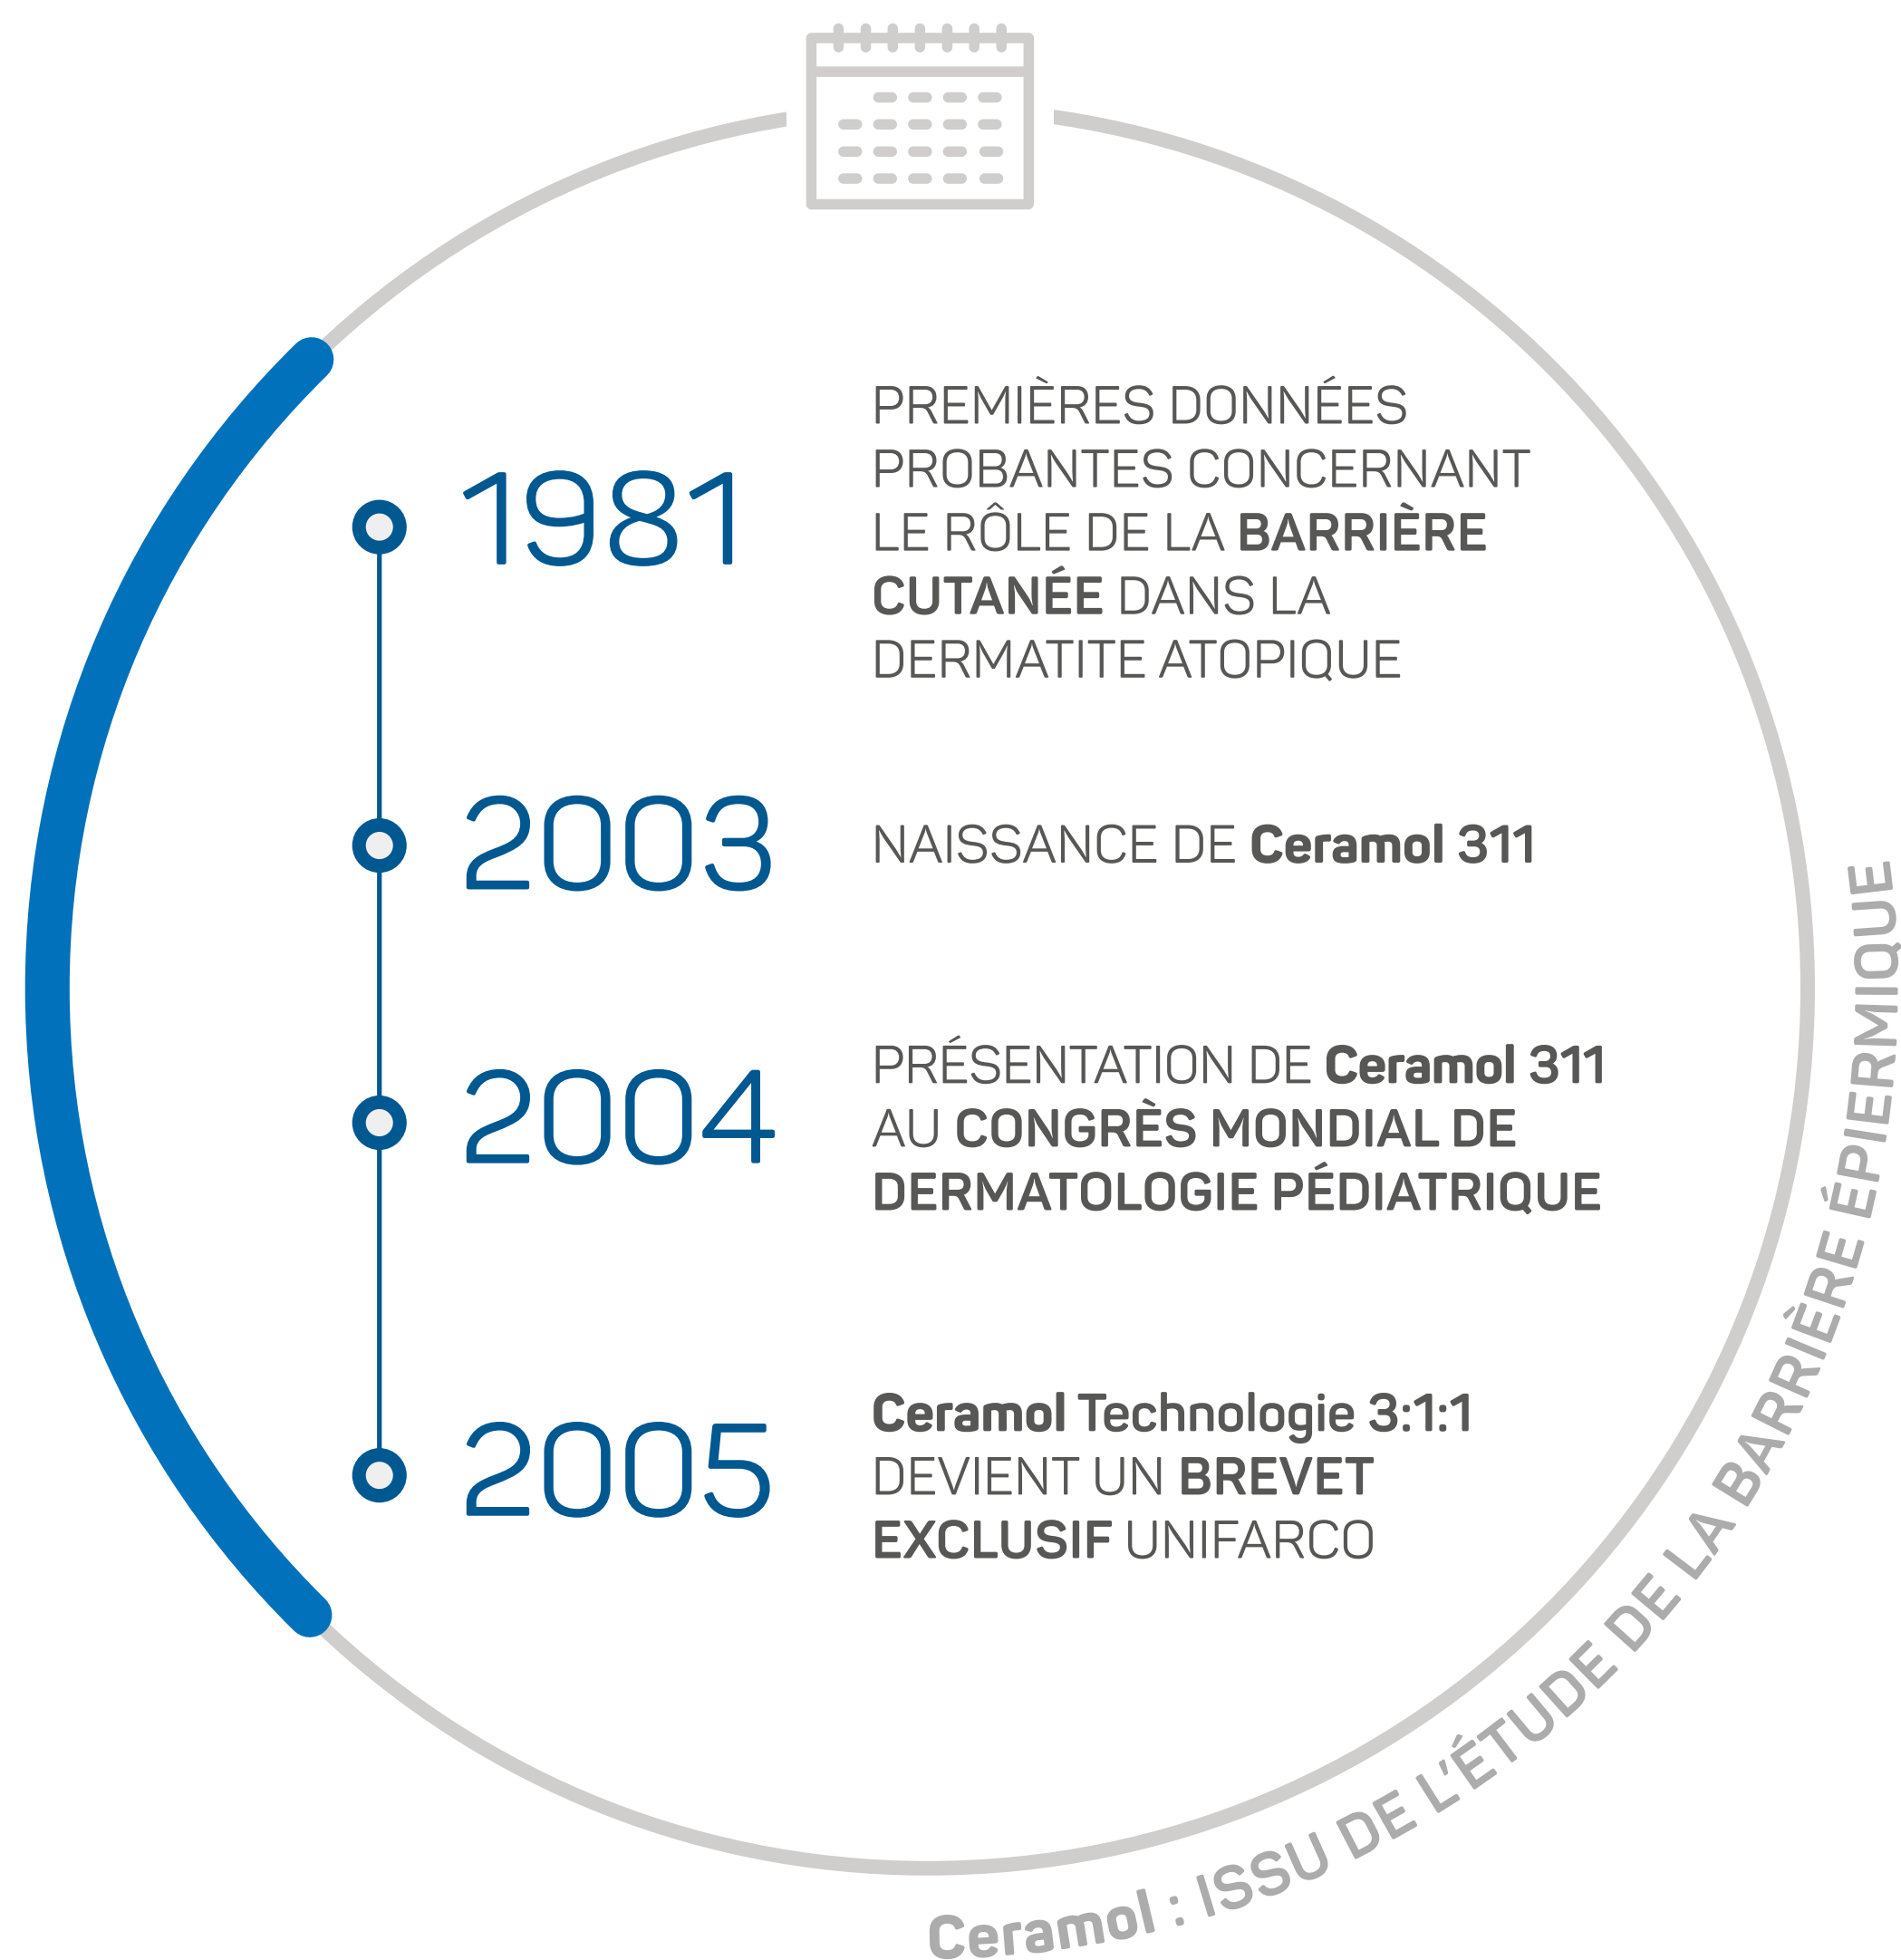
1981

PREMIÈRES DONNÉES PROBANTES CONCERNANT LE RÔLE DE LA BARRIÈRE CUTANÉE DANS LA DERMATITE ATOPIQUE

2003

NAISSANCE DE Ceramol 311

2004

PRÉSENTATION DE Ceramol 311 AU CONGRÈS MONDIAL DE DERMATOLOGIE PÉDIATRIQUE

2005

Ceramol Technologie 3:1:1 DEVIENT UN BREVET EXCLUSIF UNIFARCO

Ceramol : ISSU DE L'ÉTUDE DE LA BARRIÈRE ÉPIERMIQUE